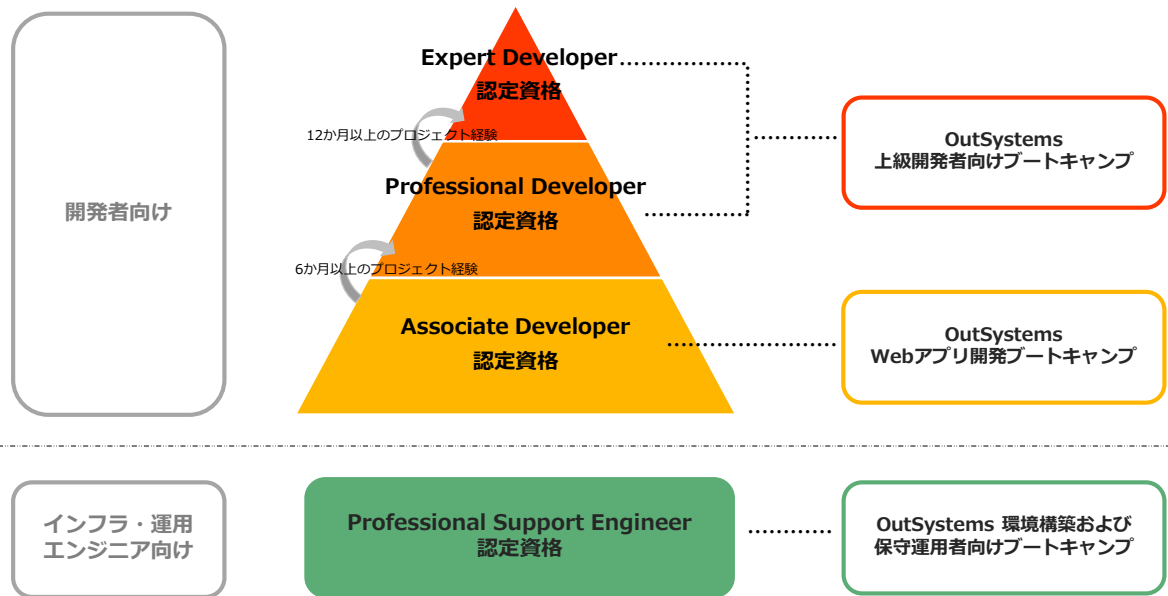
開発者向け

Expert Developer
認定資格

12か月以上のプロジェクト経験

Professional Developer
認定資格

6か月以上のプロジェクト経験

Associate Developer
認定資格

OutSystems
上級開発者向けブートキャンプ

OutSystems
Webアプリ開発ブートキャンプ

インフラ・運用
エンジニア向け

Professional Support Engineer
認定資格

OutSystems 環境構築および
保守運用者向けブートキャンプ